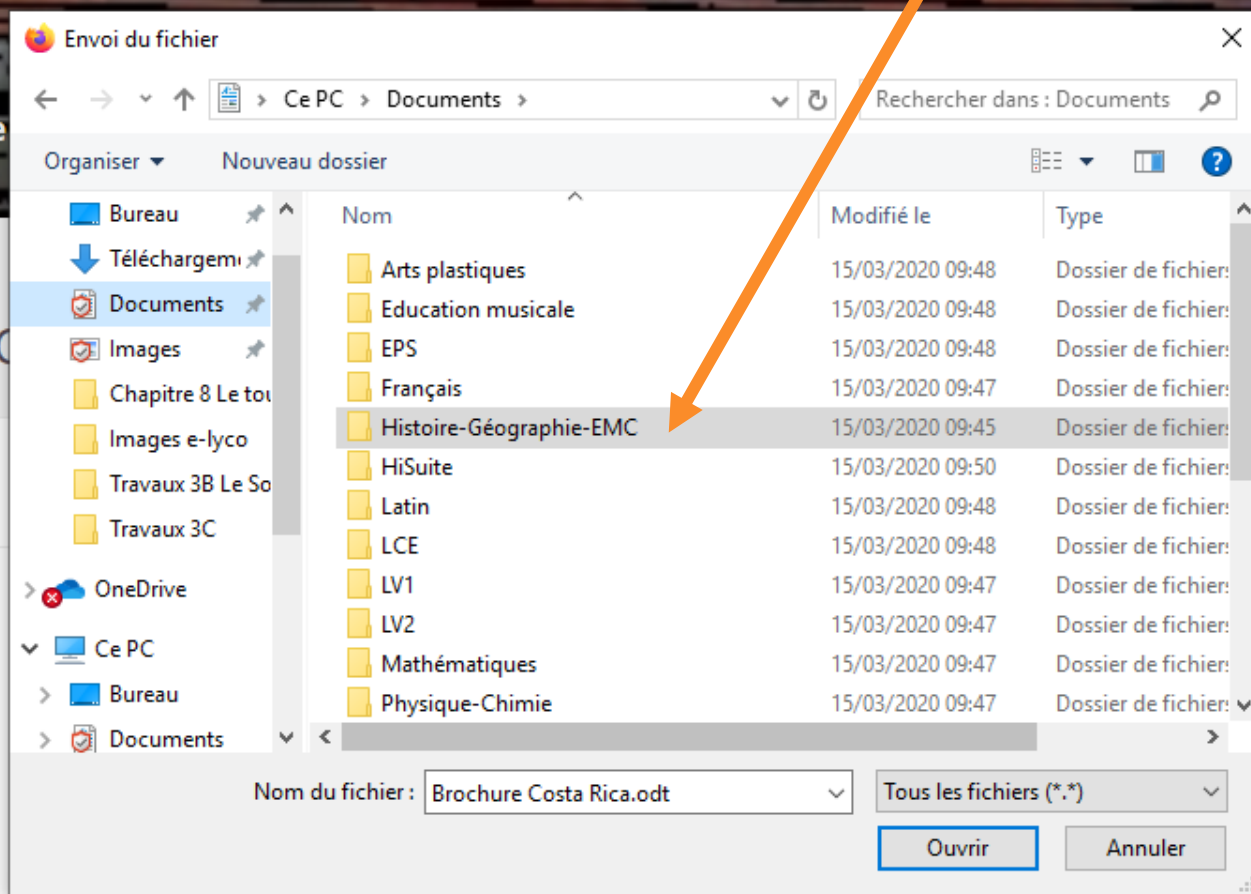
Envoi du fichier

Ce PC > Documents >

Rechercher dans : Documents

Organiser ▾ Nouveau dossier

Bureau
Téléchargem
Documents
Images
Chapitre 8 Le tou
Images e-lyco
Travaux 3B Le So
Travaux 3C
OneDrive
Ce PC
Bureau
Documents

| Nom | Modifié le | Type |
|---|---|---|
| Arts plastiques | 15/03/2020 09:48 | Dossier de fichiers |
| Education musicale | 15/03/2020 09:48 | Dossier de fichiers |
| EPS | 15/03/2020 09:48 | Dossier de fichiers |
| Français | 15/03/2020 09:47 | Dossier de fichiers |
| Histoire-Géographie-EMC | 15/03/2020 09:45 | Dossier de fichiers |
| HiSuite | 15/03/2020 09:50 | Dossier de fichiers |
| Latin | 15/03/2020 09:48 | Dossier de fichiers |
| LCE | 15/03/2020 09:48 | Dossier de fichiers |
| LV1 | 15/03/2020 09:47 | Dossier de fichiers |
| LV2 | 15/03/2020 09:47 | Dossier de fichiers |
| Mathématiques | 15/03/2020 09:47 | Dossier de fichiers |
| Physique-Chimie | 15/03/2020 09:47 | Dossier de fichiers |

Nom du fichier : Brochure Costa Rica.odt

Tous les fichiers (*.*)

Ouvrir

Annuler